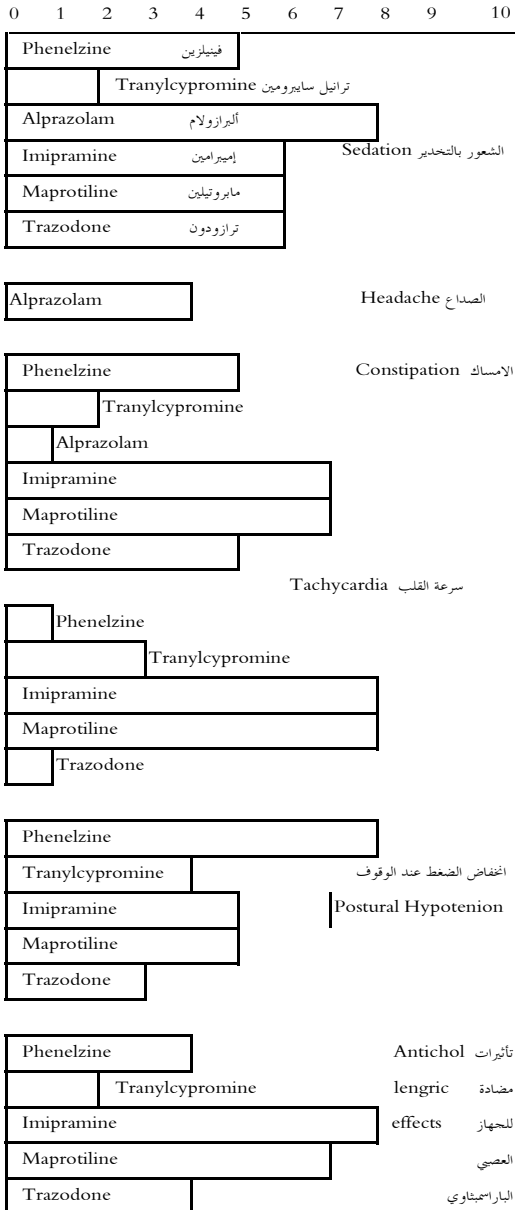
0 1 2 3 4 5 6 7 8 9 10

Phenelzine فينيلزين
Tranylcypromine ترانيل سايبرومين
Alprazolam ألبرازولام
Imipramine إميبرامين
Maprotiline مابروتيلين
Trazodone ترازودون

الشعور بالتخدير Sedation

Alprazolam

الصداع Headache

الامساك Constipation

Phenelzine
Tranylcypromine
Alprazolam
Imipramine
Maprotiline
Trazodone

سرعة القلب Tachycardia

Phenelzine
Tranylcypromine
Imipramine
Maprotiline
Trazodone

Phenelzine
Tranylcypromine
Imipramine
Maprotiline
Trazodone

انخفاض الضغط عند الوقوف
Postural Hypotenion

Phenelzine
Tranylcypromine
Imipramine
Maprotiline
Trazodone

تأثيرات Antichol
مضادة lengric
للجهاز effects
العصبي
الباراسمبثاوي